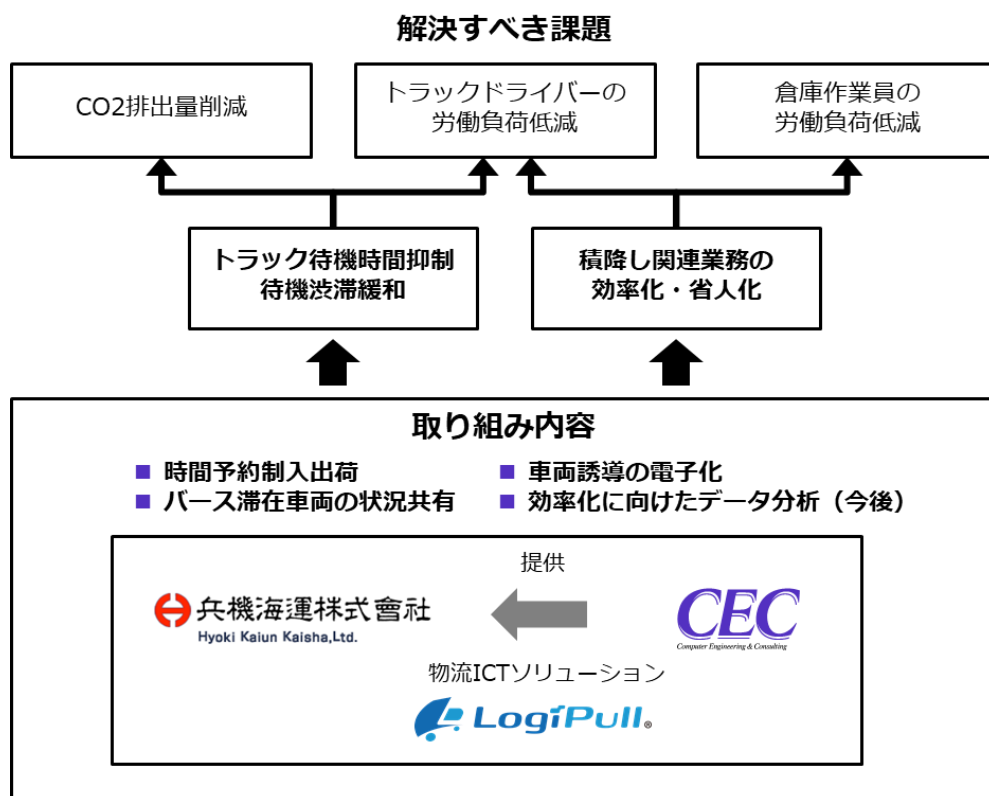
解決すべき課題

CO2排出量削減

トラックドライバーの労働負荷低減

倉庫作業員の労働負荷低減

トラック待機時間抑制
待機渋滞緩和

積降し関連業務の効率化・省人化

取り組み内容

■ 時間予約制入出荷
■ バース滞在車両の状況共有
■ 車両誘導の電子化
■ 効率化に向けたデータ分析（今後）

提供

兵機海運株式會社
Hyoki Kaiun Kaisha,Ltd.

CEC
Computer Engineering & Consulting

物流ICTソリューション

LogiPull